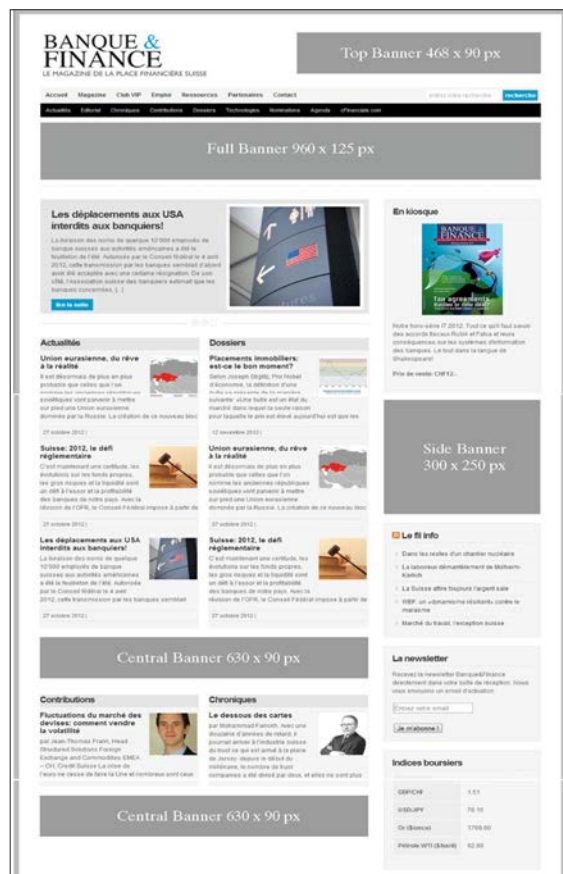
BANQUE & FINANCE
LE MAGAZINE DE LA PLACE FINANCIÈRE SUISSE

Top Banner 468 x 90 px

Accueil Magazine Club VIP Emploi Ressources Partenaires Contact

recherche

Actualités Editorial Chroniques Contributions Dossiers Technologies Nominations Agenda cFinancials.com

Full Banner 960 x 125 px

Les déplacements aux USA interdits aux banquiers!

La livraison des noms de quelque 10'000 employés de banque suisses aux autorités américaines a été le feuilleton de l'été. Autorisée par le Conseil fédéral le 4 avril 2012, cette transmission par les banques semblait d'abord avoir été acceptée avec une certaine résignation. De son côté, l'Association suisse des banquiers estimait que les banquiers concernés [...]

lire la suite

En kiosque

Notre hors-série IT 2012. Tout ce qu'il faut savoir des accords Bâle III et leurs conséquences sur les systèmes d'information des banques. Le tout dans la langue de Shakespeare!

Prix de vente: CHF12.-

Actualités

Union eurasienne, du rêve à la réalité

Il est désormais de plus en plus probable que celles que l'on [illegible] républiques soviétiques vont parvenir à mettre sur pied une Union eurasienne dominée par la Russie. La création de ce nouveau bloc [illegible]

27 octobre 2012 |

Suisse: 2012, le défi réglementaire

C'est maintenant une certitude, les évolutions sur les fonds propres, les gros risques et la liquidité sont un défi à l'essor et la profitabilité des banques de notre pays. Avec la révision de l'OFR, le Conseil Fédéral impose à partir de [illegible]

27 octobre 2012 |

Les déplacements aux USA interdits aux banquiers!

La livraison des noms de quelque 10'000 employés de banque suisses aux autorités américaines a été le feuilleton de l'été. Autorisée par le Conseil fédéral le 4 avril 2012, cette transmission par les banques semblait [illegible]

27 octobre 2012 |

Dossiers

Placements immobiliers: est-ce le bon moment?

Selon Joseph Stiglitz, Prix Nobel d'économie, la définition d'une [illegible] suivante: «Une bulle est un état du marché dans lequel la seule raison pour laquelle le prix est élevé aujourd'hui est que les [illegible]

12 novembre 2012 |

Union eurasienne, du rêve à la réalité

Il est désormais de plus en plus probable que celles que l'on nomme les anciennes républiques soviétiques vont parvenir à mettre sur pied une Union eurasienne dominée par la Russie. La création de ce nouveau bloc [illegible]

27 octobre 2012 |

Suisse: 2012, le défi réglementaire

C'est maintenant une certitude, les évolutions sur les fonds propres, les gros risques et la liquidité sont un défi à l'essor et la profitabilité des banques de notre pays. Avec la révision de l'OFR, le Conseil Fédéral impose à partir de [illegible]

27 octobre 2012 |

Side Banner 300 x 250 px

Le fil info

Dans les restes d'un chantier nucléaire
La laborieux démantèlement de Mülheim-Kärlich
La Suisse attire toujours l'argent sale
OBF: un «dynamisme résilient» contre le marasme
Marché du travail, l'exception suisse

Central Banner 630 x 90 px

La newsletter

Recevez la newsletter Banque&Finance directement dans votre boîte de réception. Nous vous enverrons un email d'activation.

Entrez votre email

Je m'abonne !

Contributions

Fluctuations du marché des devises: comment vendre la volatilité

par Jean-Thomas Frank, Head Structured Solutions Foreign Exchange and Commodities EMEA – CH, Crédit Suisse La crise de l'euro ne cesse de faire la Une et nombreux sont ceux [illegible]

Chroniques

Le dessous des cartes

par Mohammad Farrokh. Avec une douzaine d'années de retard, il pourrait arriver à l'industrie suisse du trust ce qui est arrivé à la place de Jersey depuis le début du millénaire, le nombre de trust companies a été divisé par deux, et elles ne sont plus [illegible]

Indices boursiers

| | |
|---|---|
| GBP/CHF | 1.51 |
| USD/JPY | 78.10 |
| Or (Bronze) | 1768.60 |
| Pétrole WTI (Baril) | 92.89 |

Central Banner 630 x 90 px